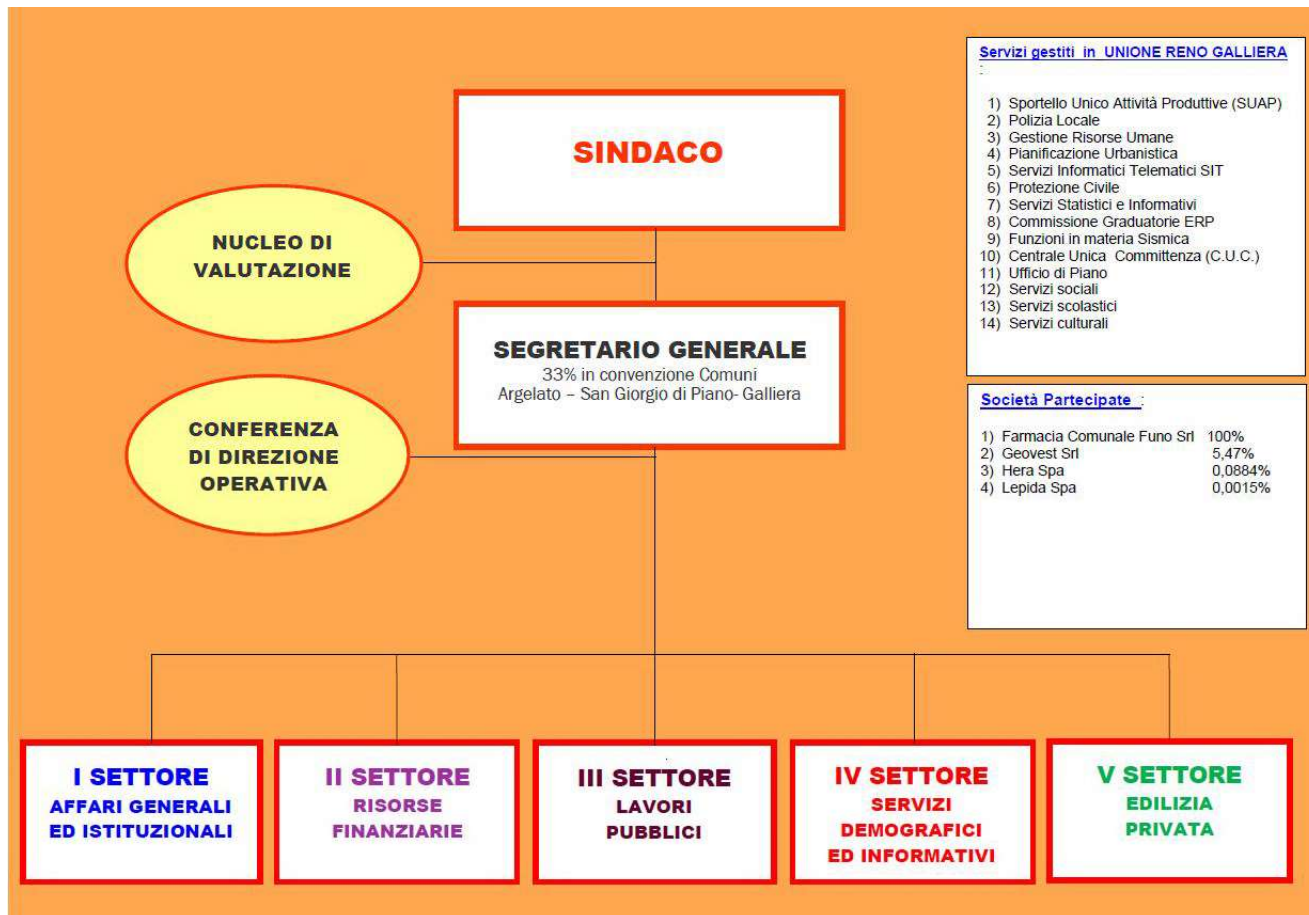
SINDACO

NUCLEO DI VALUTAZIONE

SEGRETARIO GENERALE
33% in convenzione Comuni
Argelato – San Giorgio di Piano- Galliera

CONFERENZA DI DIREZIONE OPERATIVA

Servizi gestiti in UNIONE RENO GALLIERA
:

1) Sportello Unico Attività Produttive (SUAP)
2) Polizia Locale
3) Gestione Risorse Umane
4) Pianificazione Urbanistica
5) Servizi Informatici Telematici SIT
6) Protezione Civile
7) Servizi Statistici e Informativi
8) Commissione Graduatorie ERP
9) Funzioni in materia Sismica
10) Centrale Unica Committenza (C.U.C.)
11) Ufficio di Piano
12) Servizi sociali
13) Servizi scolastici
14) Servizi culturali

Società Partecipate :

1) Farmacia Comunale Funo Srl 100%
2) Geovest Srl 5,47%
3) Hera Spa 0,0884%
4) Lepida Spa 0,0015%

I SETTORE
AFFARI GENERALI ED ISTITUZIONALI

II SETTORE
RISORSE FINANZIARIE

III SETTORE
LAVORI PUBBLICI

IV SETTORE
SERVIZI DEMOGRAFICI ED INFORMATIVI

V SETTORE
EDILIZIA PRIVATA